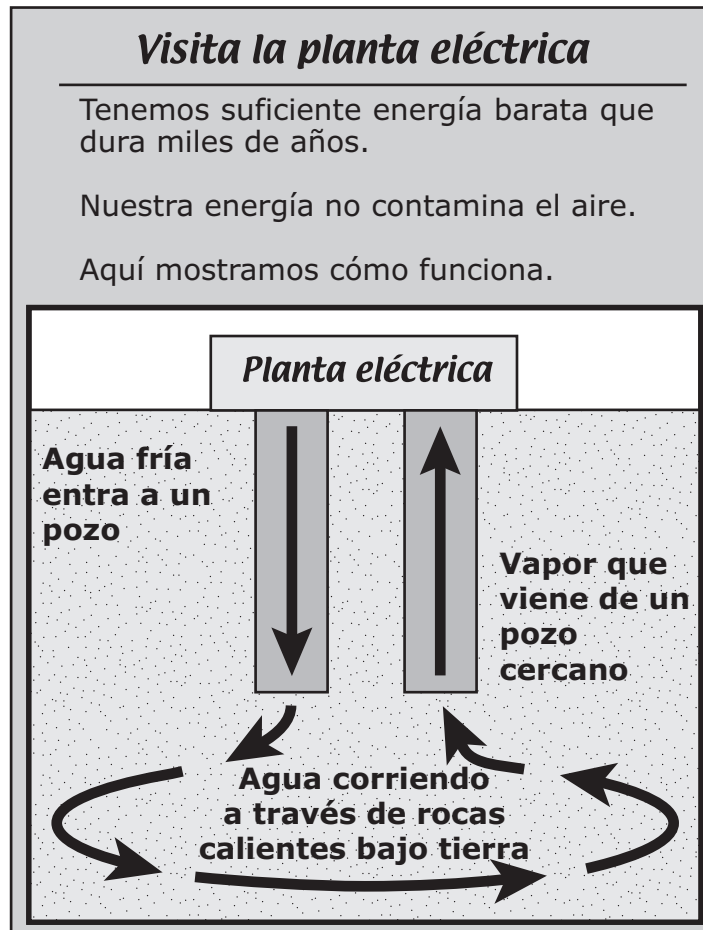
Visita la planta eléctrica

Tenemos suficiente energía barata que dura miles de años.

Nuestra energía no contamina el aire.

Aquí mostramos cómo funciona.

Planta eléctrica

Agua fría entra a un pozo

Vapor que viene de un pozo cercano

Agua corriendo a través de rocas calientes bajo tierra